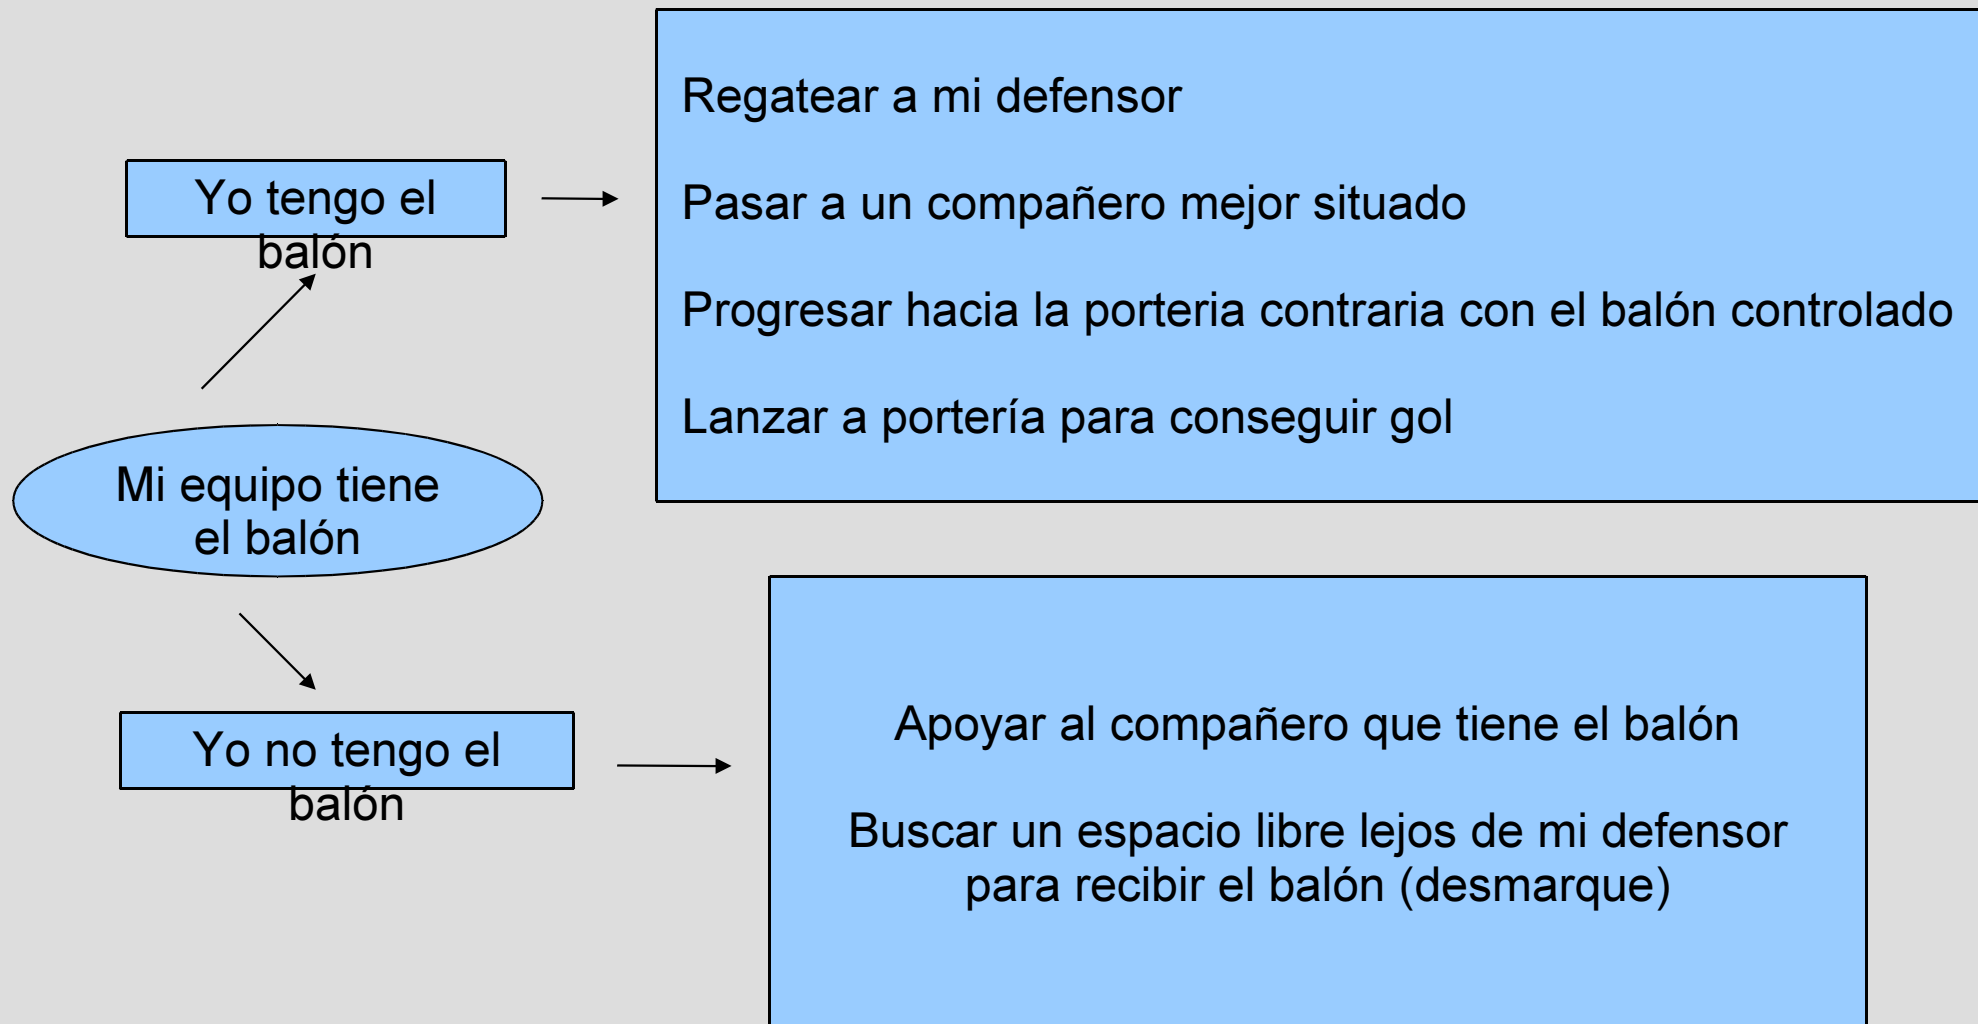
Yo tengo el balón

Regatear a mi defensor

Pasar a un compañero mejor situado

Progresar hacia la porteria contraria con el balón controlado

Lanzar a portería para conseguir gol

Mi equipo tiene el balón

Yo no tengo el balón

Apoyar al compañero que tiene el balón

Buscar un espacio libre lejos de mi defensor para recibir el balón (desmarque)